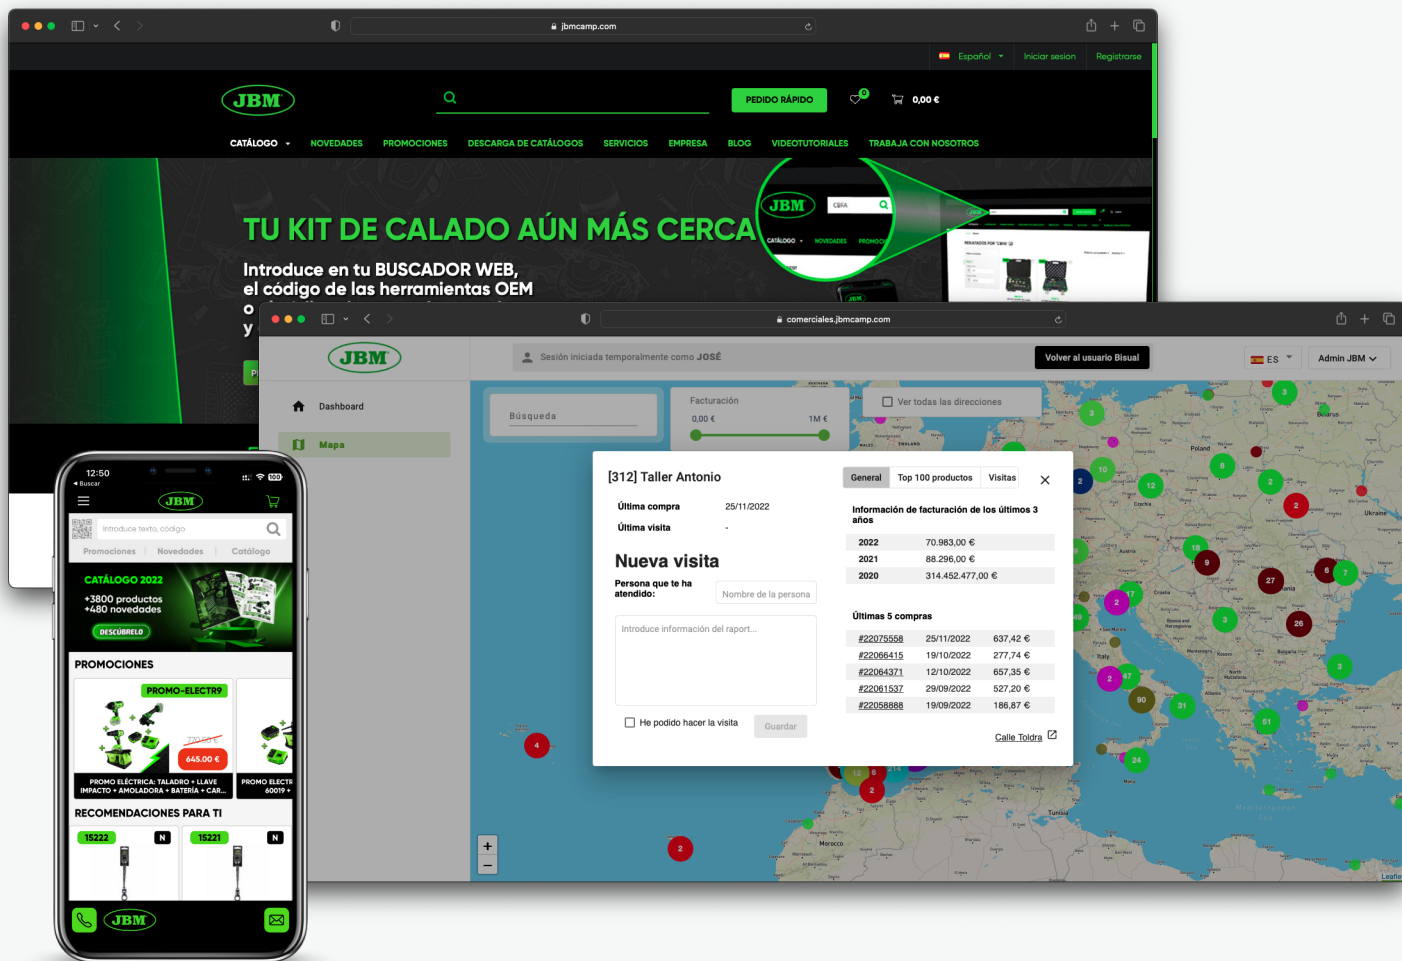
jbmcamp.com

Español Iniciar sesion Registrarse

JBM

PEDIDO RÁPIDO 0 0,00 €

CATÁLOGO NOVEDADES PROMOCIONES DESCARGA DE CATÁLOGOS SERVICIOS EMPRESA BLOG VIDEOTUTORIALES TRABAJA CON NOSOTROS

TU KIT DE CALADO AÚN MÁS CERCA

Introduce en tu BUSCADOR WEB, el código de las herramientas OEM

comerciales.jbmcamp.com

JBM

Sesión iniciada temporalmente como JOSÉ

Volver al usuario Bisual

ES Admin JBM

Dashboard

Mapa

Búsqueda

Facturación
0,00 € 1M €

Ver todas las direcciones

[312] Taller Antonio

General Top 100 productos Visitas

Última compra 25/11/2022
Última visita -

Nueva visita

Persona que te ha atendido: Nombre de la persona

Introduce información del raport...

He podido hacer la visita Guardar

Información de facturación de los últimos 3 años

| 2022 | 70.983,00 € |
|---|---|
| 2021 | 88.296,00 € |
| 2020 | 314.452.477,00 € |

Últimas 5 compras

| #22075558 | 25/11/2022 | 637,42 € |
|---|---|---|
| #22066415 | 19/10/2022 | 277,74 € |
| #22064371 | 12/10/2022 | 657,35 € |
| #22061537 | 29/09/2022 | 527,20 € |
| #22058888 | 19/09/2022 | 186,87 € |

Calle Toldra

Poland Belarus Ukraine Czechia Austria Croatia Italy Romania Bulgaria Tunisia Morocco

12:50
Buscar
JBM
Introduce texto, código
Promociones Novedades Catálogo
CATÁLOGO 2022
+3800 productos
+480 novedades
DESCÚBRELO
PROMOCIONES
PROMO-ELECTR9
645.00 €
PROMO ELÉCTRICA: TALADRO + LLAVE IMPACTO + AMOLADORA + BATERÍA + CAR...
PROMO ELECTR 60019 +
RECOMENDACIONES PARA TI
15222 N
15221 N
JBM